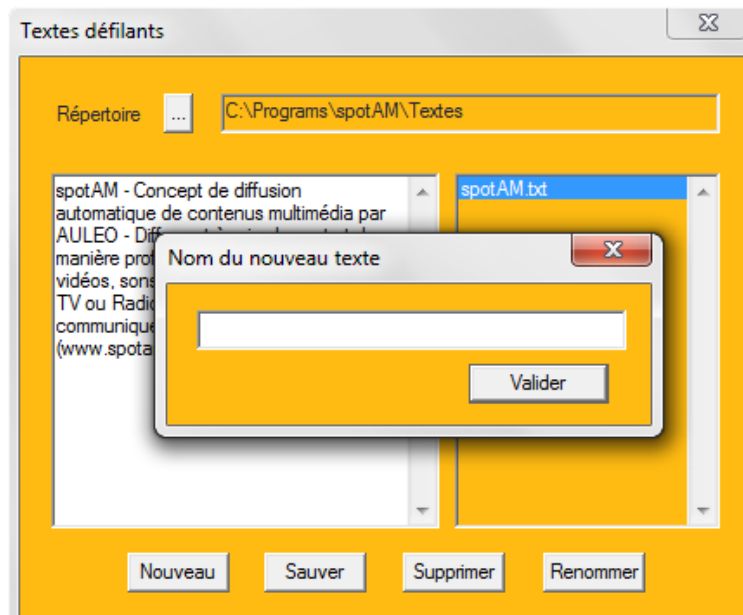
Textes défilants

Répertoire ... C:\Programs\spotAM\Textes

spotAM - Concept de diffusion automatique de contenus multimédia par AULEO - Diff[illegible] manière pro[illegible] vidéos, sons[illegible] TV ou Radi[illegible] communique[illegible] (www.spota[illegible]

spotAM.txt

Nom du nouveau texte

Valider

Nouveau Sauver Supprimer Renommer